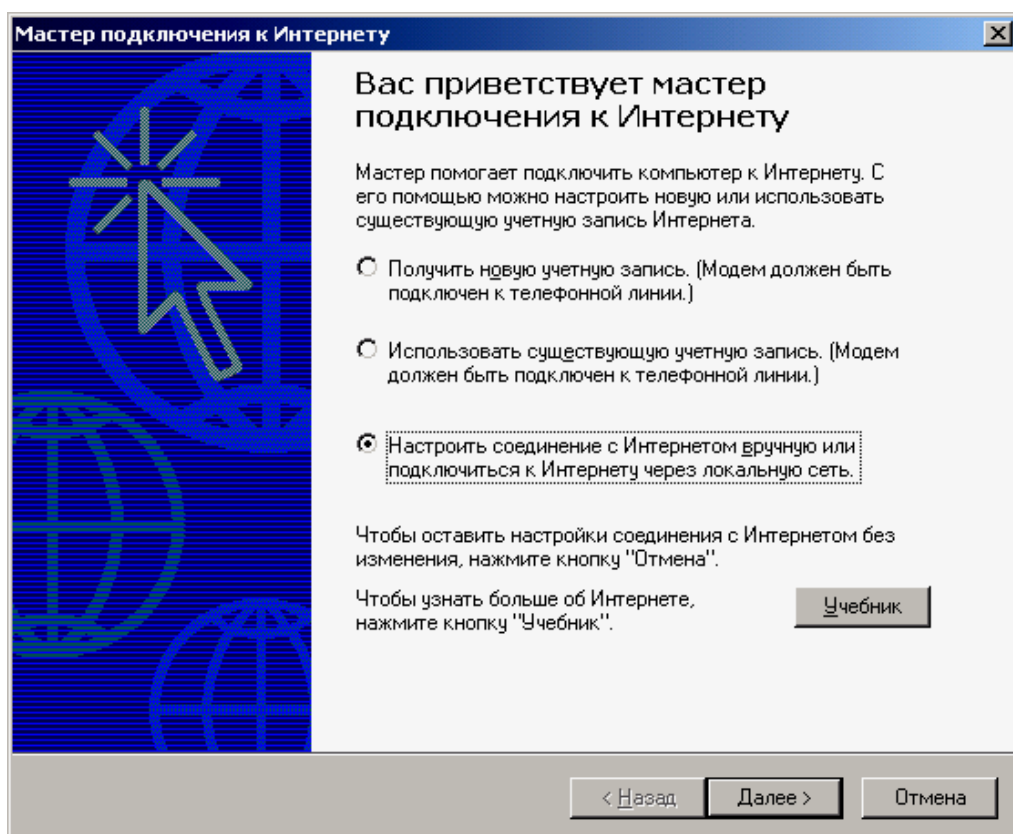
Мастер подключения к Интернету

Вас приветствует мастер подключения к Интернету

Мастер помогает подключить компьютер к Интернету. С его помощью можно настроить новую или использовать существующую учетную запись Интернета.

Получить новую учетную запись. (Модем должен быть подключен к телефонной линии.)

Использовать существующую учетную запись. (Модем должен быть подключен к телефонной линии.)

Настроить соединение с Интернетом вручную или подключиться к Интернету через локальную сеть.

Чтобы оставить настройки соединения с Интернетом без изменения, нажмите кнопку "Отмена".

Чтобы узнать больше об Интернете, нажмите кнопку "Учебник".

Учебник

< Назад

Далее >

Отмена